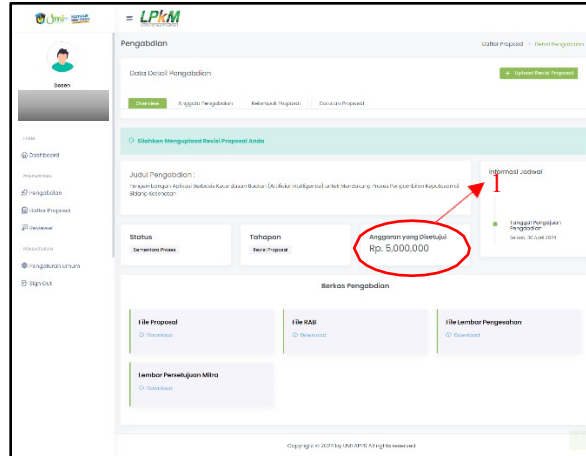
Simli · LPKM

Dosen

Utama
Dashboard
Penelitian
Pengabdian
Daftar Proposal
Reviewer
Pengaturan
Pengaturan Umum
Sign Out

Pengabdian
Daftar Proposal > Detail Pengabdian

Data Detail Pengabdian
+ Upload Revisi Proposal

Overview
Anggota Pengabdian
Kelompok Proposal
Catatan Proposal

Silahkan Mengupload Revisi Proposal Anda

Judul Pengabdian :
Pengembangan Aplikasi Berbasis Kecerdasan Buatan (Artificial Intelligence) untuk Mendukung Proses Pengambilan Keputusan di Bidang Kesehatan

Informasi Jadwal
1
Tanggal Pengajuan Pengabdian
Senin, 30 Juni 2024

Status
Sementara Proses

Tahapan
Revisi Proposal

Anggaran yang Disetujui
Rp. 5,000,000

Berkas Pengabdian

File Proposal
Download

File RAB
Download

File Lembar Pengesahan
Download

Lembar Persetujuan Mitra
Download

Copyright © 2024 by UNIMPS All right reserved